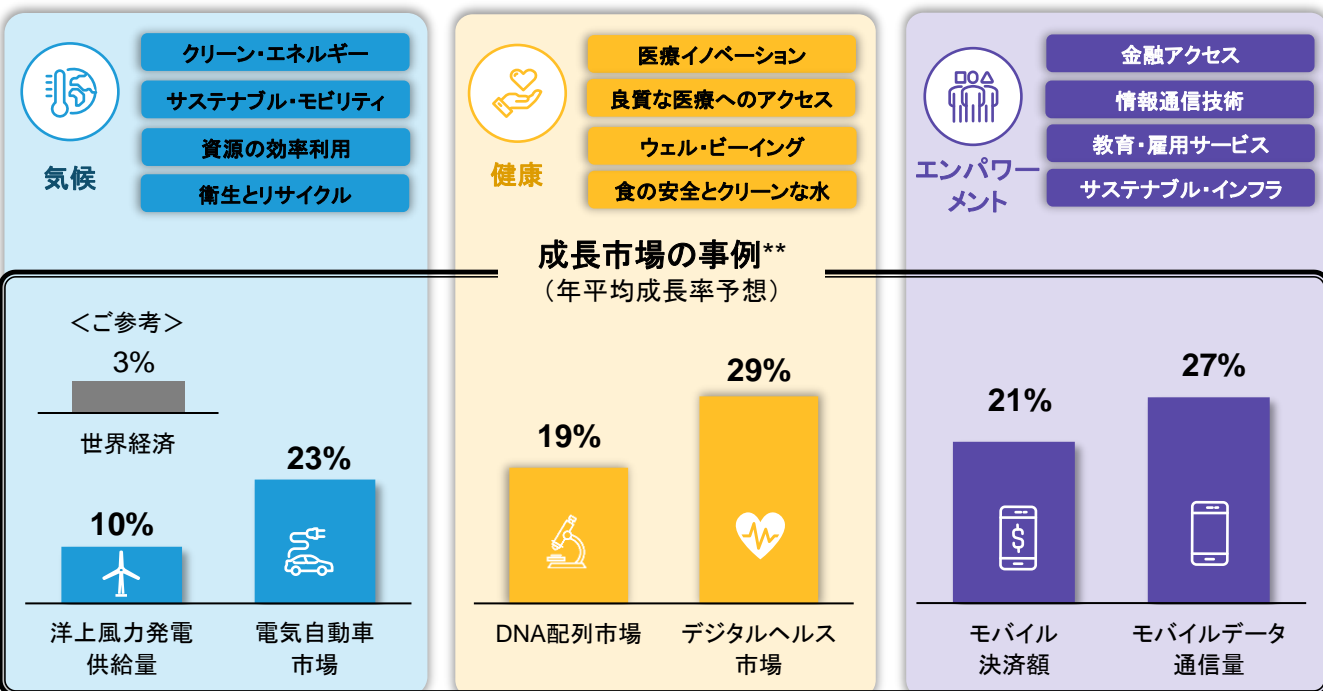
気候

クリーン・エネルギー

サステナブル・モビリティ

資源の効率利用

衛生とリサイクル

健康

医療イノベーション

良質な医療へのアクセス

ウェル・ビーイング

食の安全とクリーンな水

エンパワーメント

金融アクセス

情報通信技術

教育・雇用サービス

サステナブル・インフラ

成長市場の事例**
（年平均成長率予想）

＜ご参考＞
3%
世界経済

10%
洋上風力発電供給量

23%
電気自動車市場

19%
DNA配列市場

29%
デジタルヘルス市場

21%
モバイル決済額

27%
モバイルデータ通信量